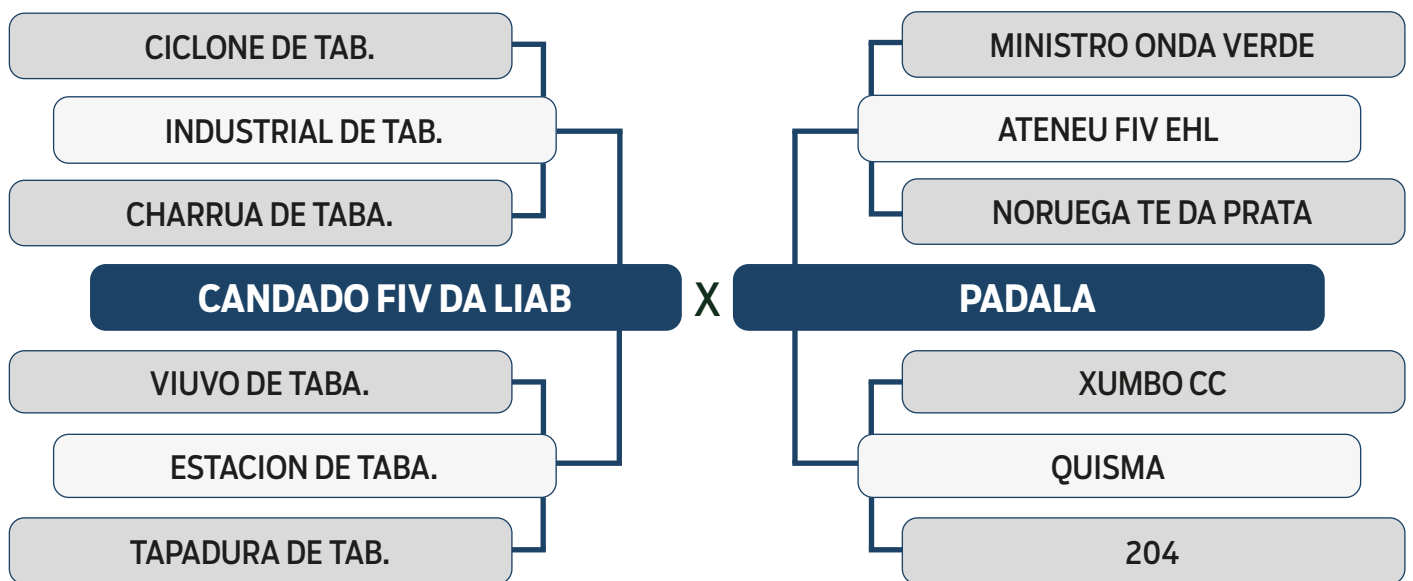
CICLONE DE TAB.

INDUSTRIAL DE TAB.

CHARRUA DE TABA.

CANDADO FIV DA LIAB

VIUVO DE TABA.

ESTACION DE TABA.

TAPADURA DE TAB.

X

MINISTRO ONDA VERDE

ATENEU FIV EHL

NORUEGA TE DA PRATA

PADALA

XUMBO CC

QUISMA

204